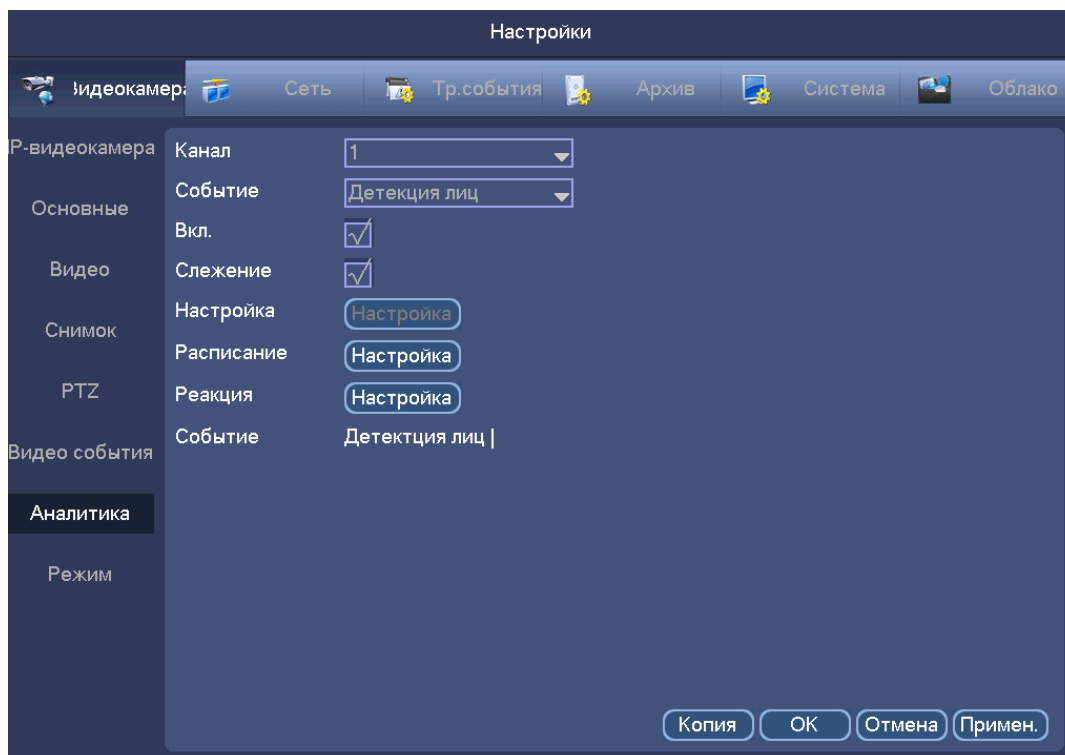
Настройки

Видеокамера Сеть Тр.события Архив Система Облако

P-видеокамера
Основные
Видео
Снимок
PTZ
Видео события
Аналитика
Режим

Канал 1
Событие Детекция лиц
Вкл. √
Слежение √
Настройка Настройка
Расписание Настройка
Реакция Настройка
Событие Детекция лиц |

Копия OK Отмена Примен.